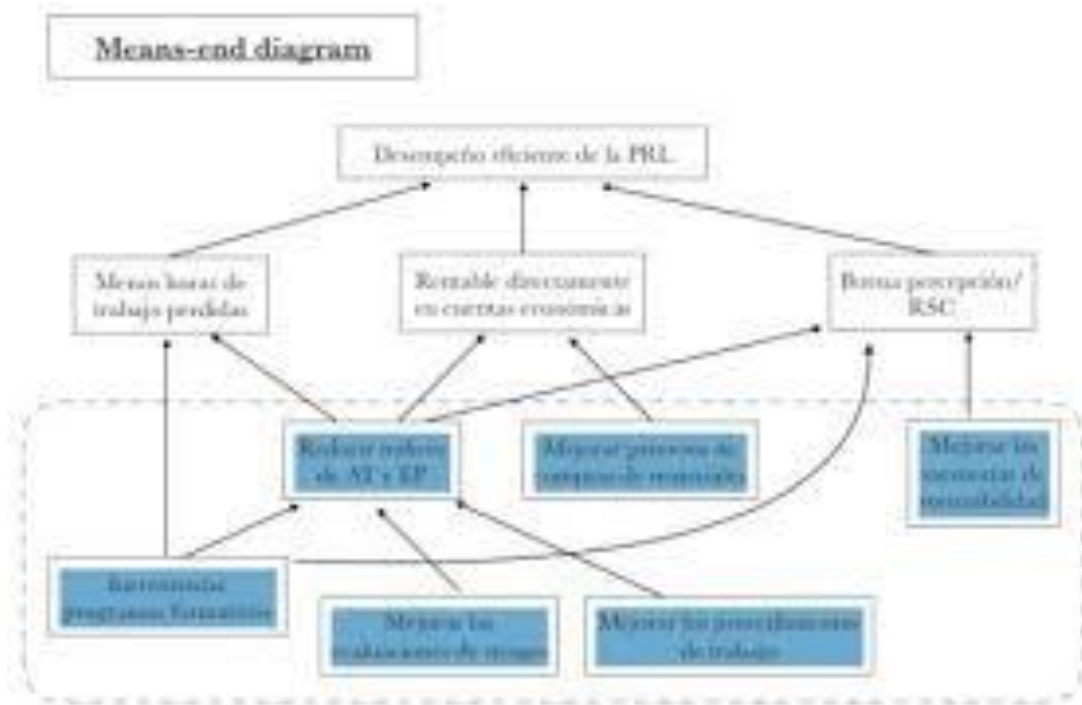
Means-end diagram

Desempeño eficiente de la PRL

Menos horas de trabajo perdidas

Rentable directamente en cuentas económicas

Buena percepción/ RSC

Reducir índices de AT y EP

Mejorar proceso de compras de materiales

Mejorar las encuestas de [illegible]

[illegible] programas formativos

Mejorar las evaluaciones de riesgos

Mejorar los procedimientos de trabajo